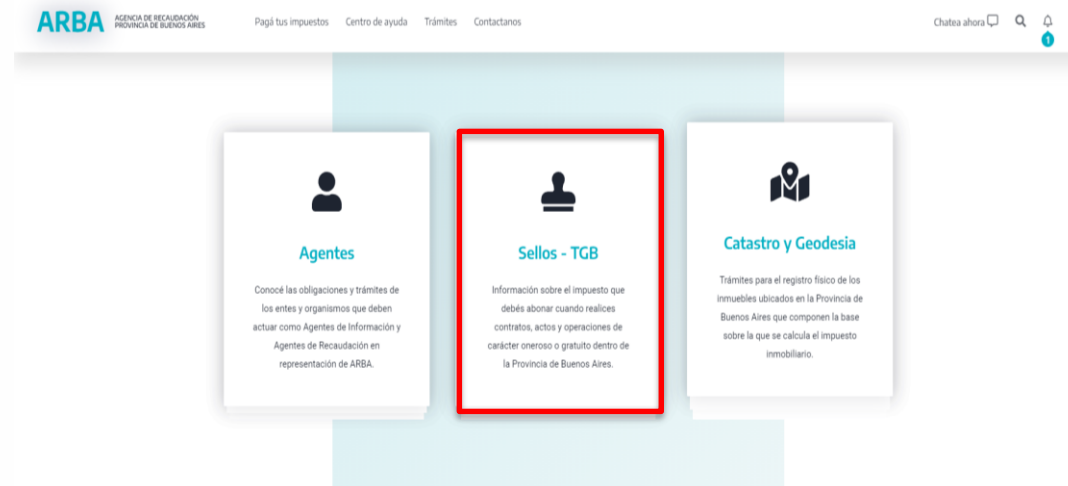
ARBA AGENCIA DE RECAUDACIÓN PROVINCIA DE BUENOS AIRES

Pagá tus impuestos Centro de ayuda Trámites Contactanos

Chatea ahora

1

Agentes

Conocé las obligaciones y trámites de los entes y organismos que deben actuar como Agentes de Información y Agentes de Recaudación en representación de ARBA.

Sellos - TGB

Información sobre el impuesto que debés abonar cuando realices contratos, actos y operaciones de carácter oneroso o gratuito dentro de la Provincia de Buenos Aires.

Catastro y Geodesia

Trámites para el registro físico de los inmuebles ubicados en la Provincia de Buenos Aires que componen la base sobre la que se calcula el impuesto inmobiliario.